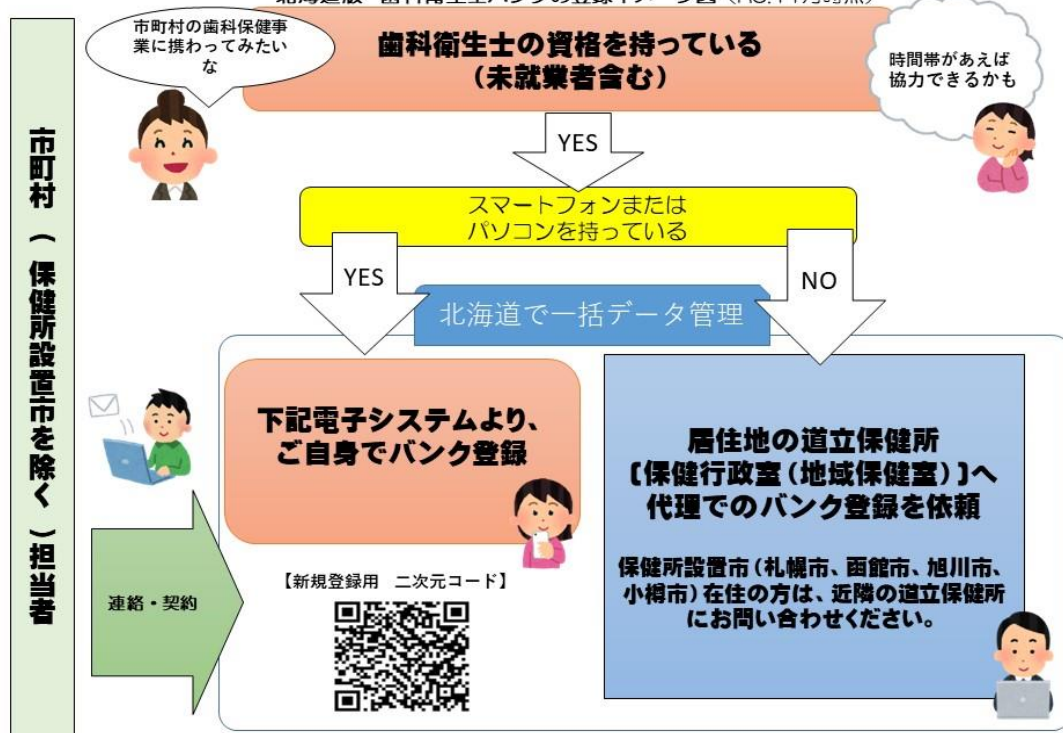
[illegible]

市町村(保健所設置市を除く)担当者

市町村の歯科保健事業に携わってみたいな

歯科衛生士の資格を持っている
(未就業者含む)

時間帯があえば協力できるかも

YES

スマートフォンまたは
パソコンを持っている

YES

NO

北海道で一括データ管理

下記電子システムより、
ご自身でバンク登録

居住地の道立保健所
〔保健行政室(地域保健室)〕へ
代理でのバンク登録を依頼

保健所設置市(札幌市、函館市、旭川市、小樽市)在住の方は、近隣の道立保健所にお問い合わせください。

連絡・契約

【新規登録用 二次元コード】